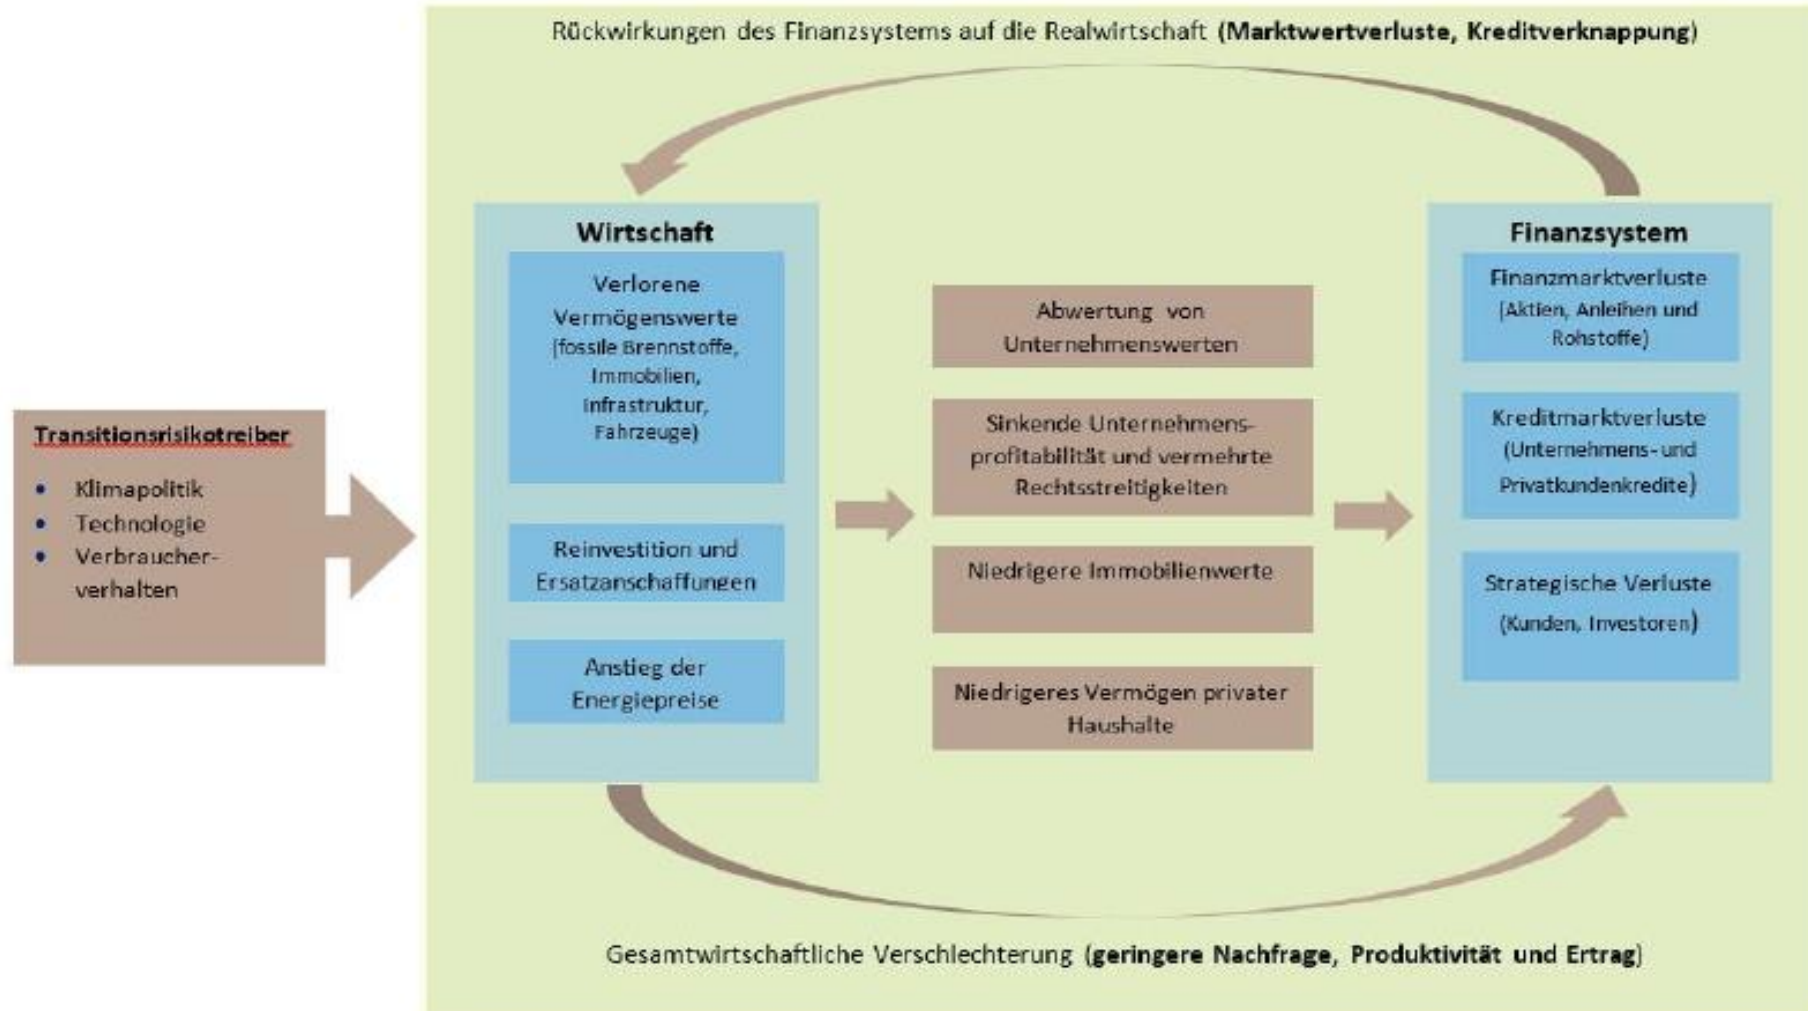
Rückwirkungen des Finanzsystems auf die Realwirtschaft (**Marktwertverluste, Kreditverknappung**)

Transitionsrisikotreiber

- Klimapolitik
- Technologie
- Verbraucherverhalten

Wirtschaft

Verlorene Vermögenswerte (fossile Brennstoffe, Immobilien, Infrastruktur, Fahrzeuge)

Reinvestition und Ersatzanschaffungen

Anstieg der Energiepreise

Abwertung von Unternehmenswerten

Sinkende Unternehmensprofitabilität und vermehrte Rechtsstreitigkeiten

Niedrigere Immobilienwerte

Niedrigeres Vermögen privater Haushalte

Finanzsystem

Finanzmarktverluste (Aktien, Anleihen und Rohstoffe)

Kreditmarktverluste (Unternehmens- und Privatkundenkredite)

Strategische Verluste (Kunden, Investoren)

Gesamtwirtschaftliche Verschlechterung (**geringere Nachfrage, Produktivität und Ertrag**)